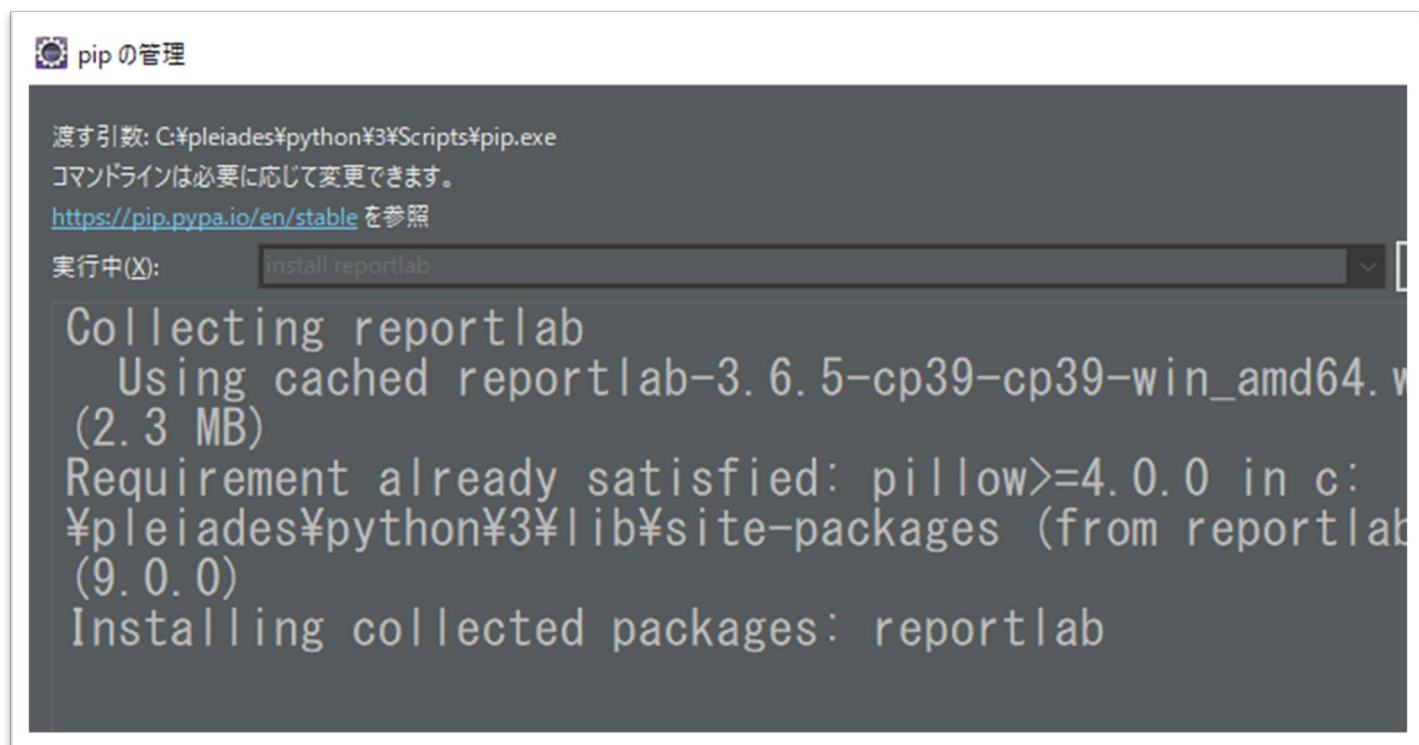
pip の管理

渡す引数: C:¥pleiades¥python¥3¥Scripts¥pip.exe
コマンドラインは必要に応じて変更できます。
https://pip.pypa.io/en/stable を参照

実行中(X): install reportlab

Collecting reportlab
  Using cached reportlab-3.6.5-cp39-cp39-win_amd64.w
(2.3 MB)
Requirement already satisfied: pillow>=4.0.0 in c:
¥pleiades¥python¥3¥lib¥site-packages (from reportlab
(9.0.0)
Installing collected packages: reportlab